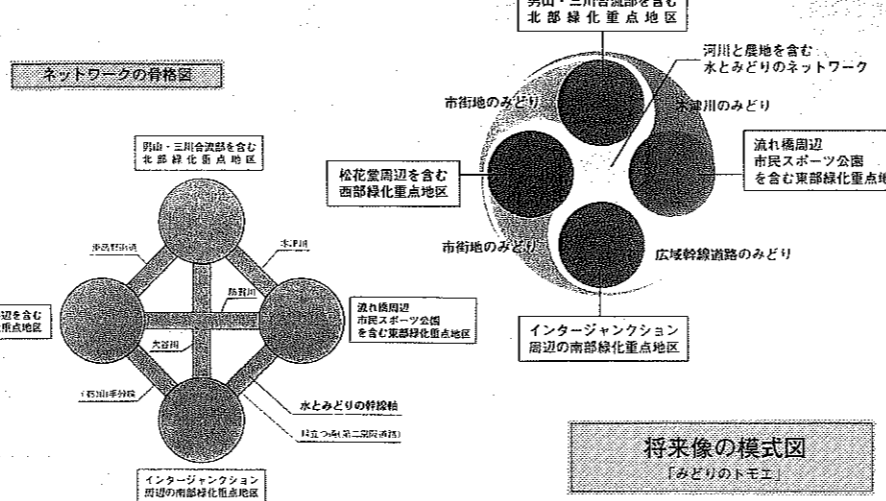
ネットワークの骨格図

男山・三川合流部を含む
北部緑化重点地区

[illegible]

木津川

防賀川

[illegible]辺を含む
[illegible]重点地区

流れ橋周辺
市民スポーツ公園
を含む東部緑化重点地区

大谷川

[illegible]

水とみどりの幹線軸

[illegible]

インターチェンジ
周辺の南部緑化重点地区

男山・三川合流部を含む
北部緑化重点地区

河川と農地を含む
水とみどりのネットワーク

市街地のみどり

木津川のみどり

松花堂周辺を含む
西部緑化重点地区

流れ橋周辺
市民スポーツ公園
を含む東部緑化重点地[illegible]

市街地のみどり

広域幹線道路のみどり

インタージャンクション
周辺の南部緑化重点地区

将来像の模式図
「みどりのトモエ」